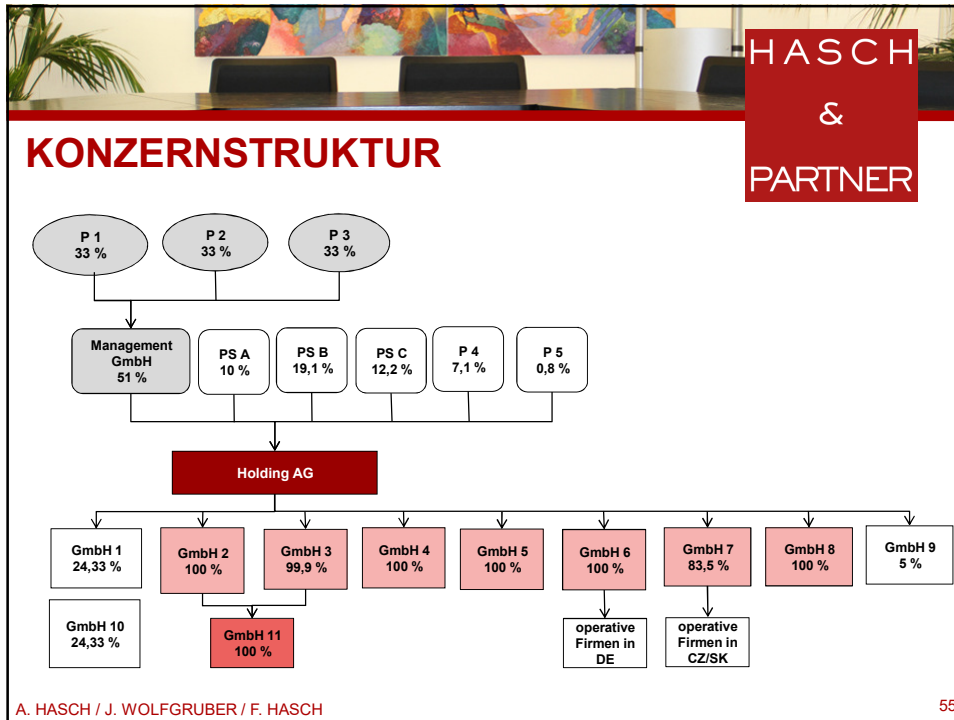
HASCH
&
PARTNER

KONZERNSTRUKTUR

P 1
33 %

P 2
33 %

P 3
33 %

Management GmbH
51 %

PS A
10 %

PS B
19,1 %

PS C
12,2 %

P 4
7,1 %

P 5
0,8 %

Holding AG

GmbH 1
24,33 %

GmbH 2
100 %

GmbH 3
99,9 %

GmbH 4
100 %

GmbH 5
100 %

GmbH 6
100 %

GmbH 7
83,5 %

GmbH 8
100 %

GmbH 9
5 %

GmbH 10
24,33 %

GmbH 11
100 %

operative Firmen in DE

operative Firmen in CZ/SK

A. HASCH / J. WOLFGRUBER / F. HASCH

55